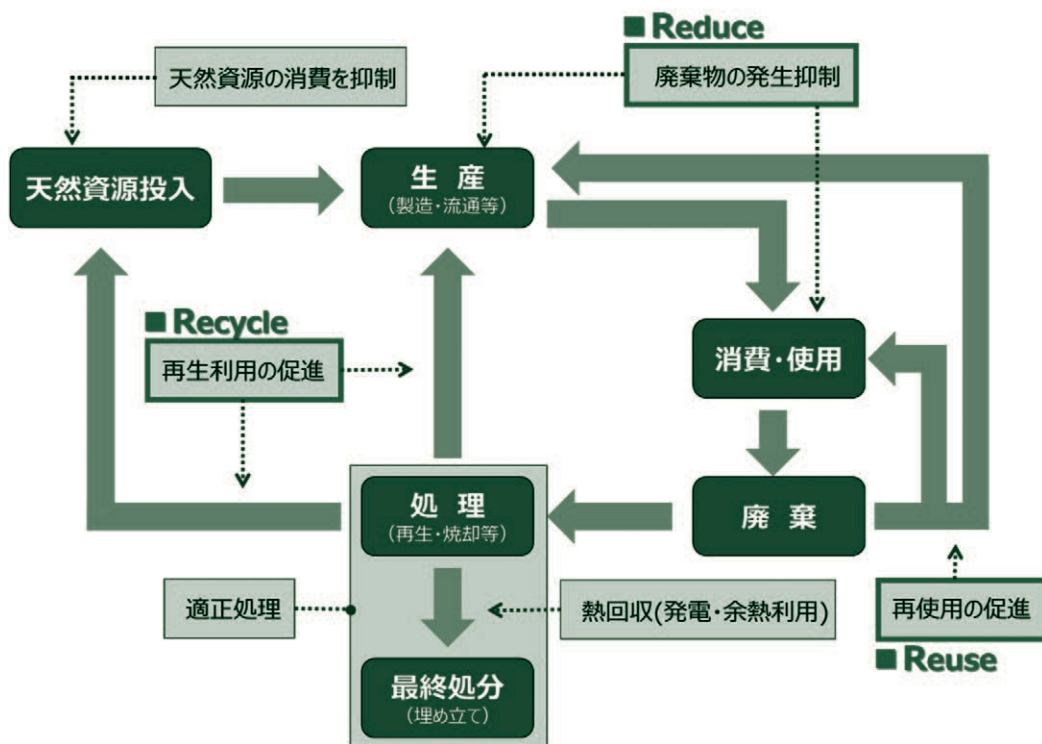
天然資源の消費を抑制

■ Reduce
廃棄物の発生抑制

天然資源投入

生 産
（製造・流通等）

■ Recycle
再生利用の促進

消費・使用

廃 棄

処 理
（再生・焼却等）

適正処理

熱回収(発電・余熱利用)

再使用の促進
■ Reuse

最終処分
（埋め立て）